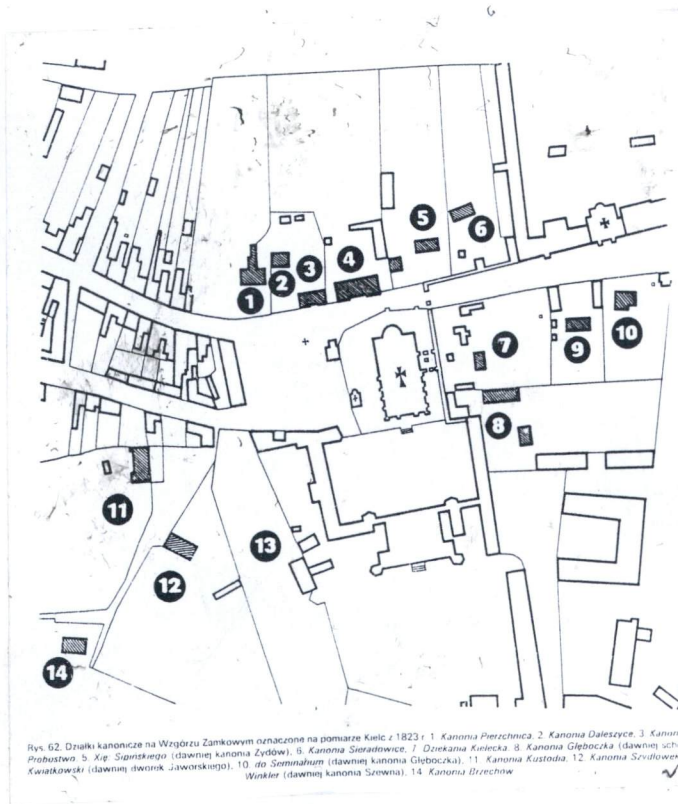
6

1
2
3
4
5
6
7
8
9
10
11
12
13
14

Rys. 62. Działki kanonicze na Wzgórzu Zamkowym oznaczone na pomiarze Kielc z 1823 r. 1. Kanonia Pierzchnica, 2. Kanonia Daleszyce, 3. Kanon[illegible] Probostwo, 5. Xię. Sipińskiego (dawniej kanonia Żydów), 6. Kanonia Sieradowice, 7. Dziekania Kielecka, 8. Kanonia Głęboczka (dawniej sch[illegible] Kwiatkowski (dawniej dworek Jaworskiego), 10. do Seminarium (dawniej kanonia Głęboczka), 11. Kanonia Kustodia, 12. Kanonia Szydłowe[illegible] Winkler (dawniej kanonia Szewna), 14. Kanonia Brzechów